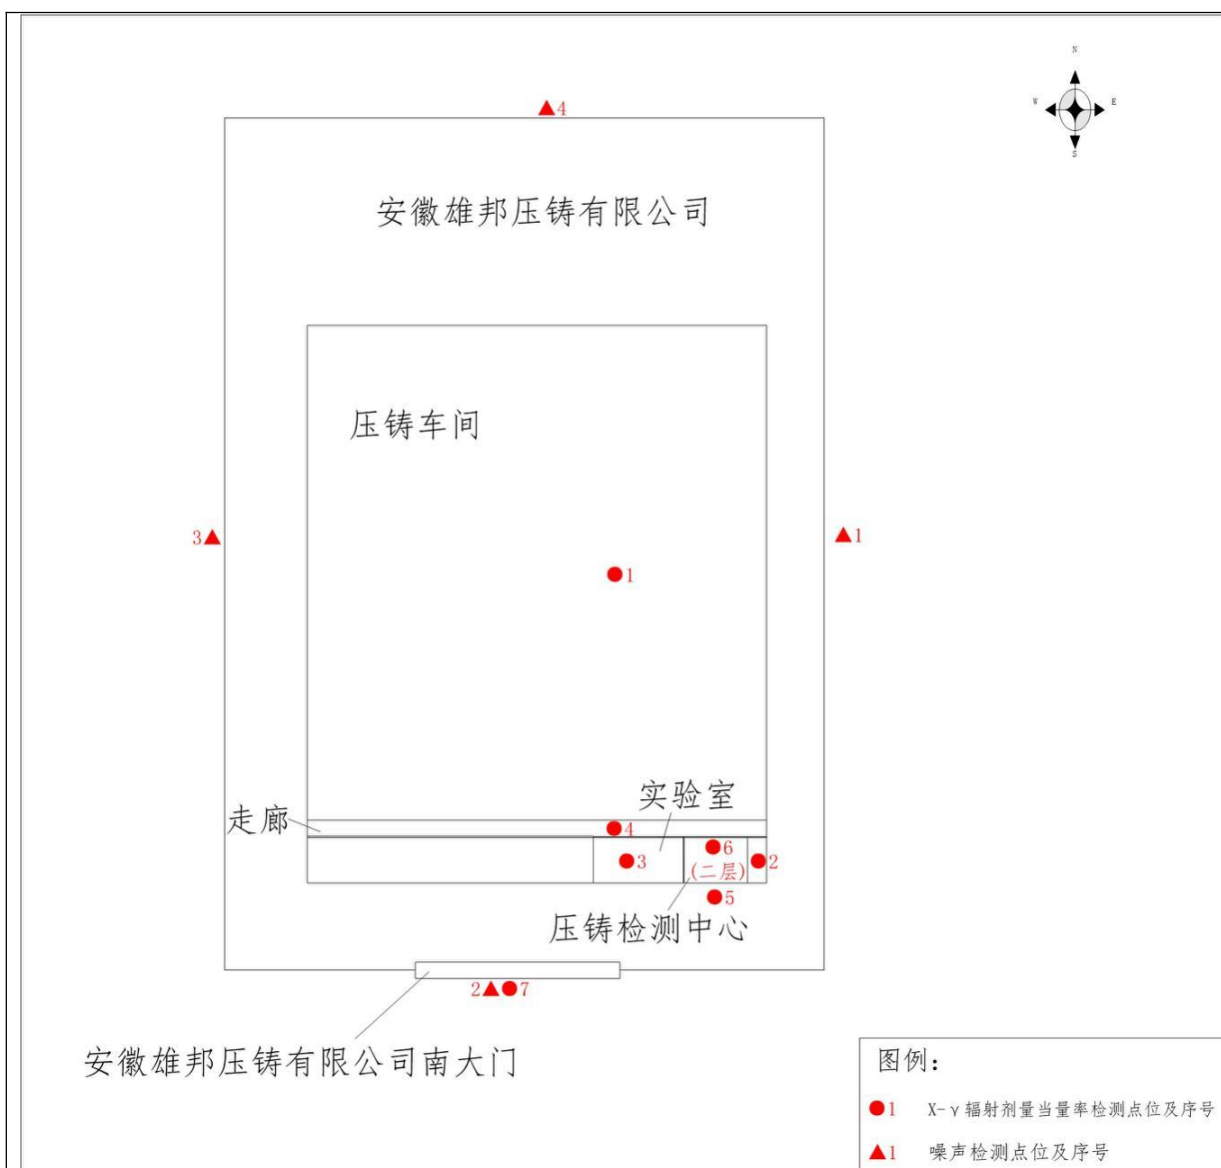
N
W E
S

▲4

安徽雄邦压铸有限公司

压铸车间

3▲

▲1

●1

实验室

走廊

●4

●6

●3

(二层)

●2

●5

压铸检测中心

2▲●7

安徽雄邦压铸有限公司南大门

图例:

●1 X-γ辐射剂量当量率检测点位及序号

▲1 噪声检测点位及序号